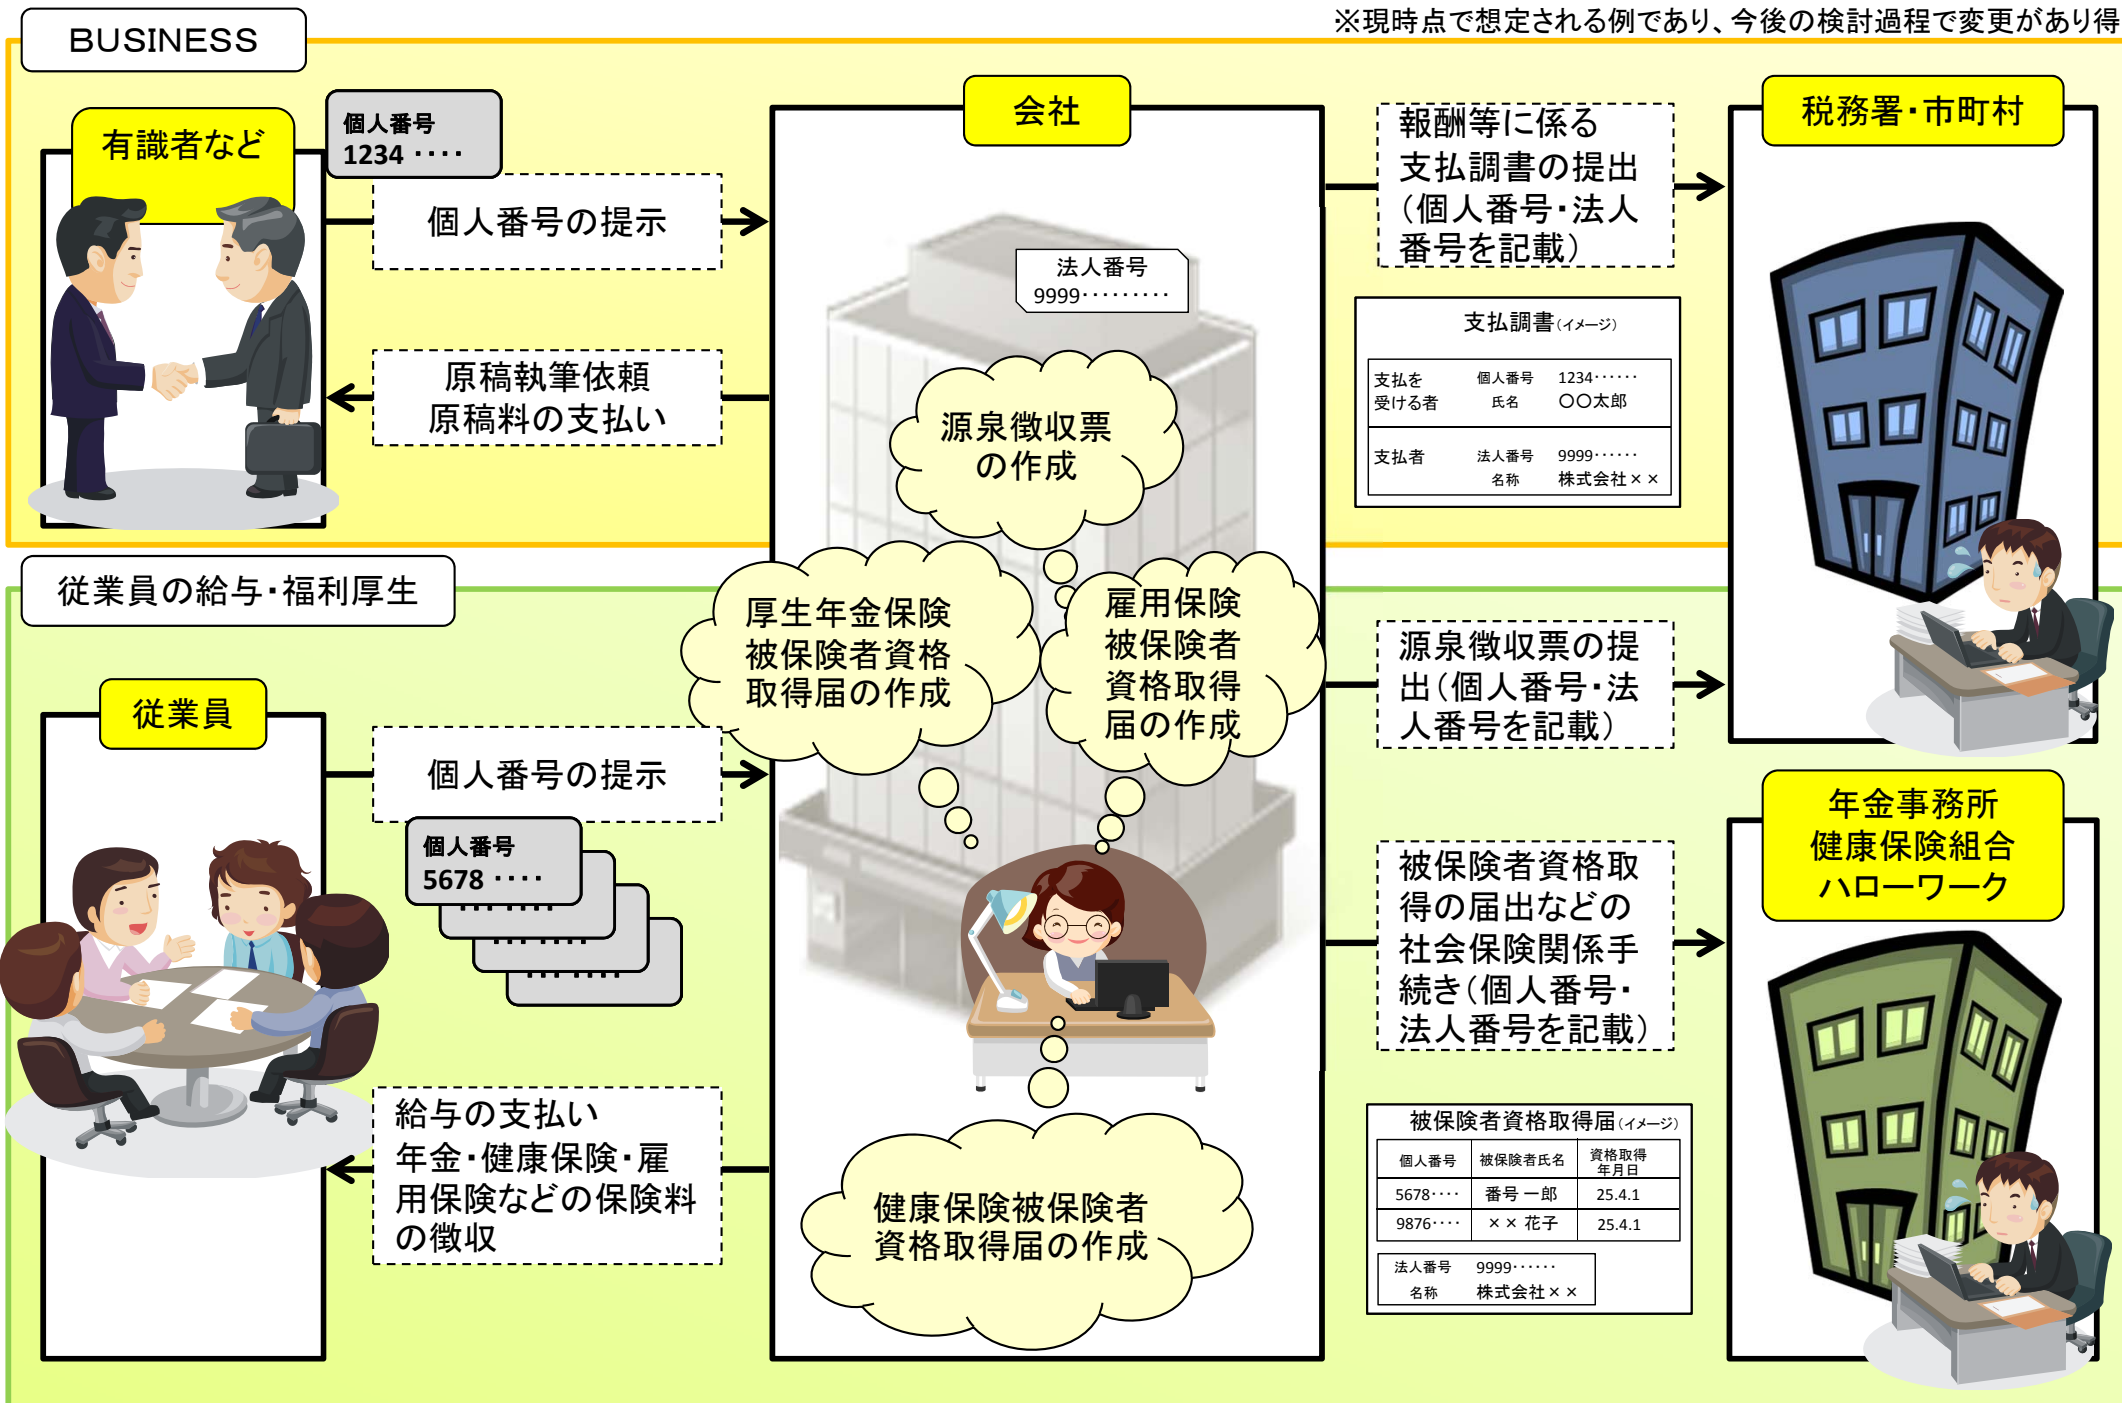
BUSINESS

※現時点で想定される例であり、今後の検討過程で変更があり得

有識者など

個人番号
1234 ････

個人番号の提示

原稿執筆依頼
原稿料の支払い

会社

法人番号
9999･････････

源泉徴収票
の作成

報酬等に係る支払調書の提出（個人番号・法人番号を記載）

支払調書（イメージ）

| 支払を受ける者 | 個人番号 氏名 | 1234･･････ 〇〇太郎 |
|---|---|---|
| 支払者 | 法人番号 名称 | 9999･･････ 株式会社×× |

税務署・市町村

従業員の給与・福利厚生

厚生年金保険
被保険者資格
取得届の作成

雇用保険
被保険者
資格取得
届の作成

源泉徴収票の提出（個人番号・法人番号を記載）

従業員

個人番号の提示

個人番号
5678 ････

年金事務所
健康保険組合
ハローワーク

被保険者資格取得の届出などの社会保険関係手続き（個人番号・法人番号を記載）

給与の支払い
年金・健康保険・雇用保険などの保険料の徴収

健康保険被保険者
資格取得届の作成

被保険者資格取得届（イメージ）

| 個人番号 | 被保険者氏名 | 資格取得年月日 |
|---|---|---|
| 5678････ | 番号 一郎 | 25.4.1 |
| 9876････ | ×× 花子 | 25.4.1 |

| 法人番号 | 9999･･････ |
|---|---|
| 名称 | 株式会社×× |